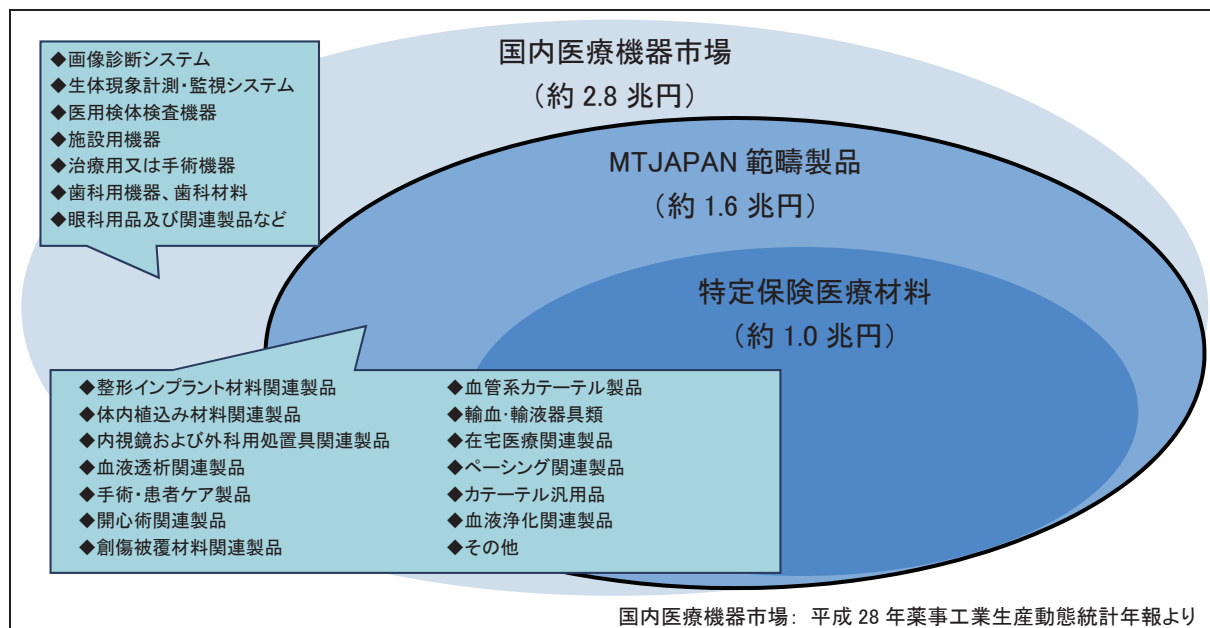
国内医療機器市場
（約 2.8 兆円）

◆画像診断システム
◆生体現象計測・監視システム
◆医用検体検査機器
◆施設用機器
◆治療用又は手術機器
◆歯科用機器、歯科材料
◆眼科用品及び関連製品など

MTJAPAN 範疇製品
（約 1.6 兆円）

特定保険医療材料
（約 1.0 兆円）

◆整形インプラント材料関連製品
◆体内植込み材料関連製品
◆内視鏡および外科用処置具関連製品
◆血液透析関連製品
◆手術・患者ケア製品
◆開心術関連製品
◆創傷被覆材料関連製品

◆血管系カテーテル製品
◆輸血・輸液器具類
◆在宅医療関連製品
◆ペーシング関連製品
◆カテーテル汎用品
◆血液浄化関連製品
◆その他

国内医療機器市場：平成 28 年薬事工業生産動態統計年報より